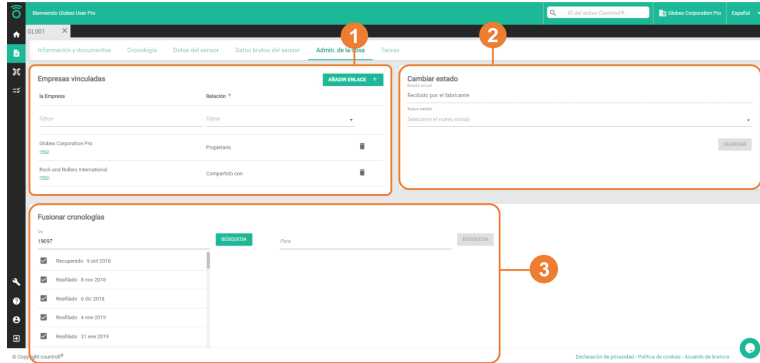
Bienvenido Globes User Pro
ID del activo Countroll®...
Globes Corporation Pro
Español
GL001
Información y documentos
Cronología
Datos del sensor
Datos brutos del sensor
Admin. de la cosa
Tareas
1
2
Empresas vinculadas
AÑADIR ENLACE +
la Empresa
Relación
Filtrar
Filtrar
Globes Corporation Pro
Propietario
Rock and Rollers International
Compartido con
Cambiar estado
Estado actual
Recibido por el fabricante
Nuevo estado
Seleccione el nuevo estado
GUARDAR
Fusionar cronologías
De
19597
BÚSQUEDA
Para
BÚSQUEDA
3
Recuperado 9 oct 2018
Reafilado 8 nov 2018
Reafilado 6 dic 2018
Reafilado 4 ene 2019
Reafilado 31 ene 2019
© Copyright countroll®
Declaración de privacidad - Política de cookies - Acuerdo de licencia